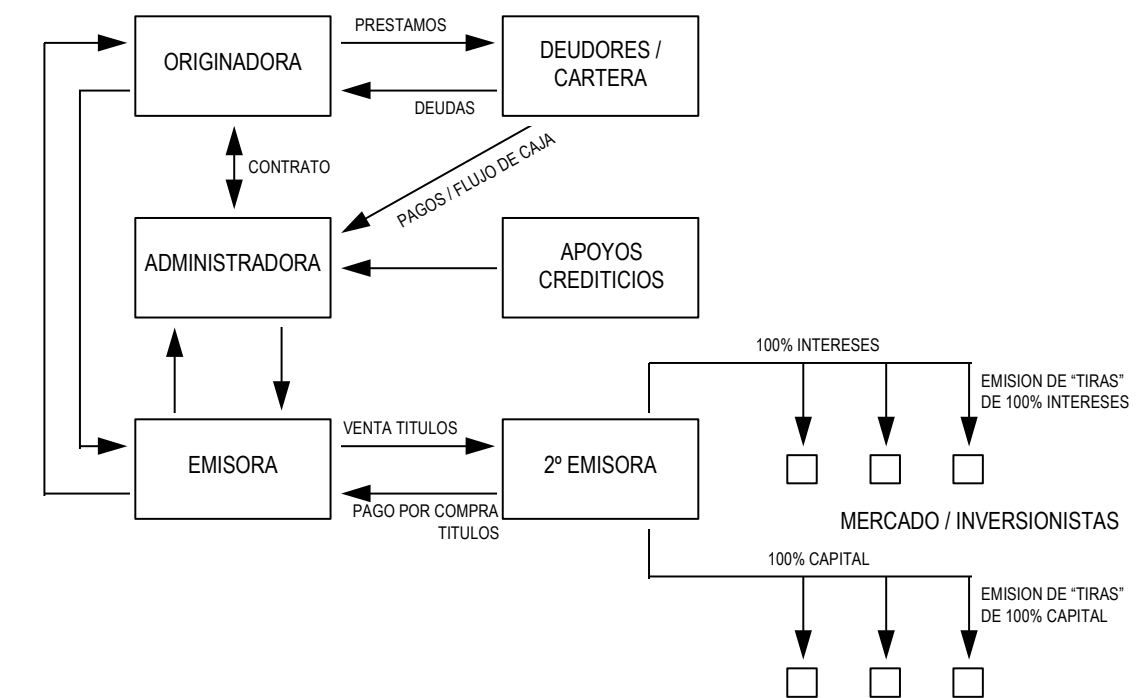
ORIGINADORA

PRESTAMOS

DEUDORES / CARTERA

DEUDAS

CONTRATO

PAGOS / FLUJO DE CAJA

ADMINISTRADORA

APOYOS CREDITICIOS

100% INTERESES

EMISION DE "TIRAS" DE 100% INTERESES

EMISORA

VENTA TITULOS

2º EMISORA

PAGO POR COMPRA TITULOS

MERCADO / INVERSIONISTAS

100% CAPITAL

EMISION DE "TIRAS" DE 100% CAPITAL